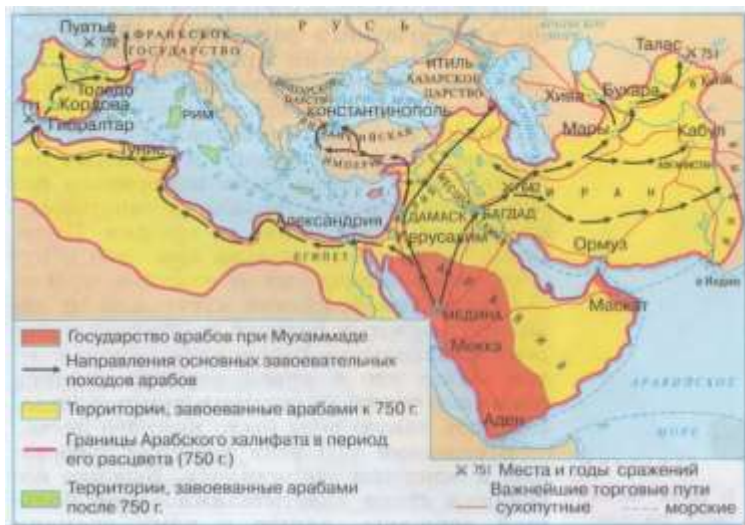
Пуатье
732
ФРАНКСКОЕ ГОСУДАРСТВО
Р У С Ь
Толедо
Кордова
Гибралтар
РИМ
Тунис
КОНСТАНТИНОПОЛЬ
ИТИЛЬ
ХАЗАРСКОЕ ЦАРСТВО
Талас
751
Хива
Бухара
Мары
Кабул
И Р А Н
Александрия
ДАМАСК
БАГДАД
Иерусалим
ЕГИПЕТ
Ормуз
МЕДИНА
Мекка
Маскат
Аден
АРАВИЙСКОЕ
МОРЕ
Государство арабов при Мухаммаде
Направления основных завоевательных походов арабов
Территории, завоеванные арабами к 750 г.
Границы Арабского халифата в период его расцвета (750 г.)
Территории, завоеванные арабами после 750 г.
751 Места и годы сражений
Важнейшие торговые пути
сухопутные
морские